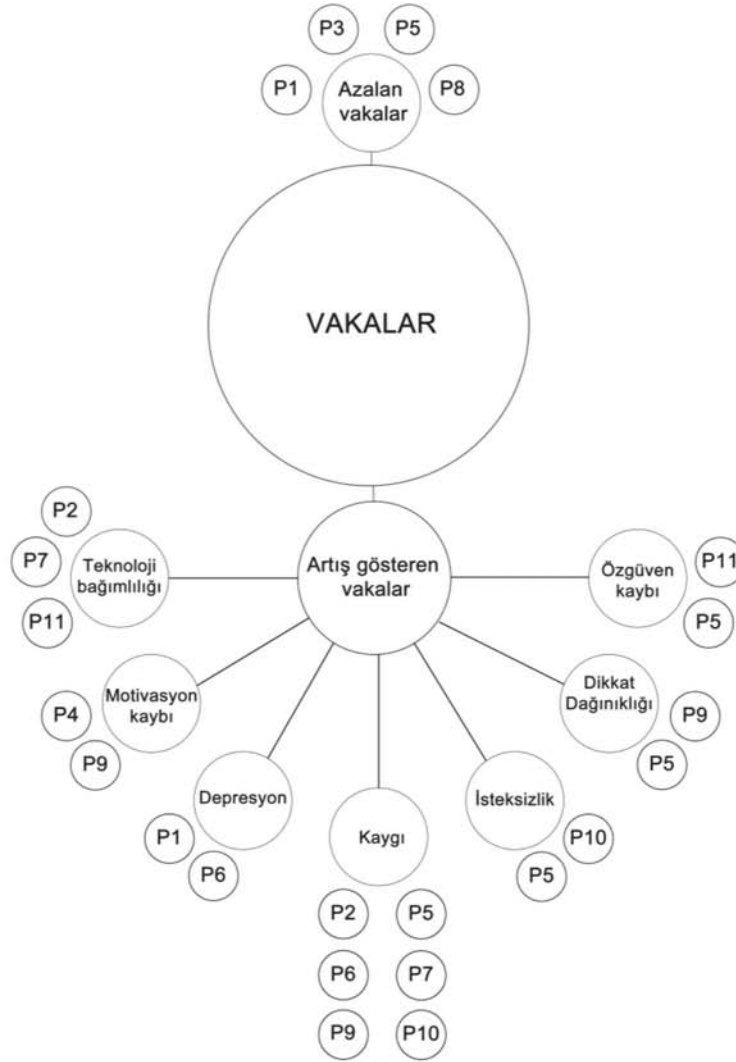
P3 P5
P1 Azalan vakalar P8

VAKALAR

P2
P7 Teknoloji bağımlılığı
P11

Artış gösteren vakalar

Özgüven kaybı P11
P5

Motivasyon kaybı
P4
P9

Dikkat Dağınıklığı P9
P5

Depresyon
P1
P6

Kaygı

İsteksizlik
P10
P5

P2 P5
P6 P7
P9 P10